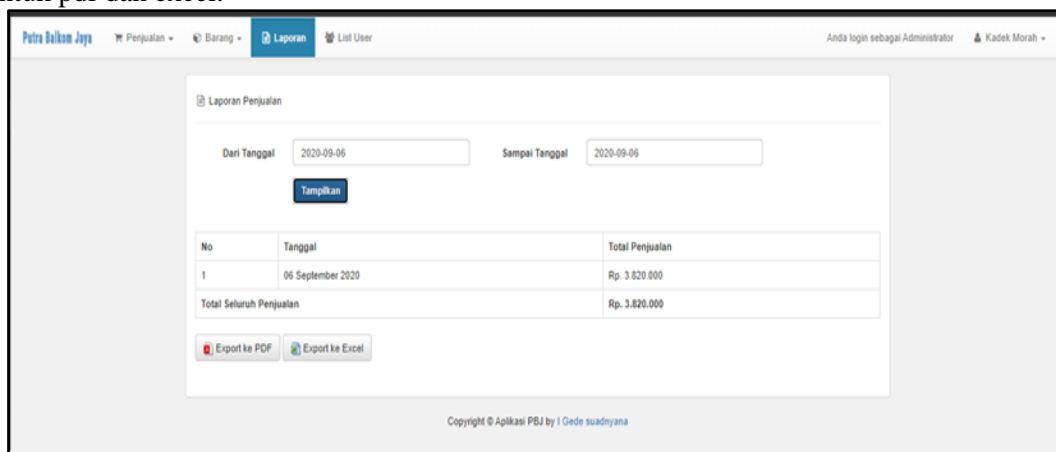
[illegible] pdf dan excel.

Putra Balkom Jaya Penjualan Barang Laporan List User Anda login sebagai Administrator Kadek Morah

Laporan Penjualan

Dari Tanggal 2020-09-06 Sampai Tanggal 2020-09-06

Tampilkan

| No | Tanggal | Total Penjualan |
|---|---|---|
| 1 | 06 September 2020 | Rp. 3.820.000 |
| Total Seluruh Penjualan | | Rp. 3.820.000 |

Export ke PDF Export ke Excel

Copyright © Aplikasi PBJ by I Gede suadnyana